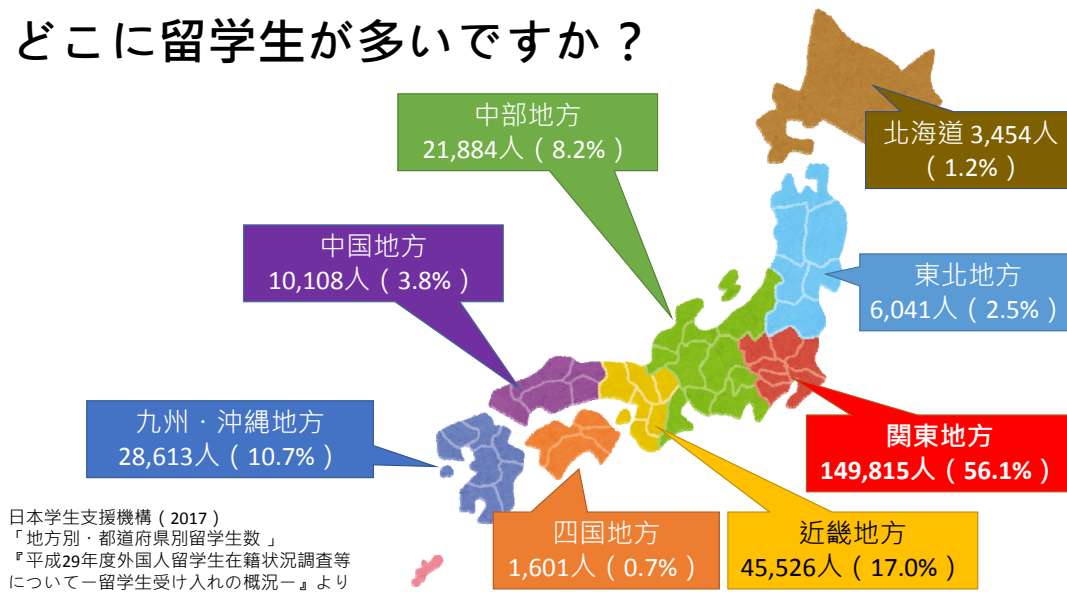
どこに留学生が多いですか？

中部地方
21,884人（8.2%）

北海道 3,454人
（1.2%）

中国地方
10,108人（3.8%）

東北地方
6,041人（2.5%）

九州・沖縄地方
28,613人（10.7%）

関東地方
149,815人（56.1%）

日本学生支援機構（2017）
「地方別・都道府県別留学生数」
『平成29年度外国人留学生在籍状況調査等について－留学生受け入れの概況－』より

四国地方
1,601人（0.7%）

近畿地方
45,526人（17.0%）